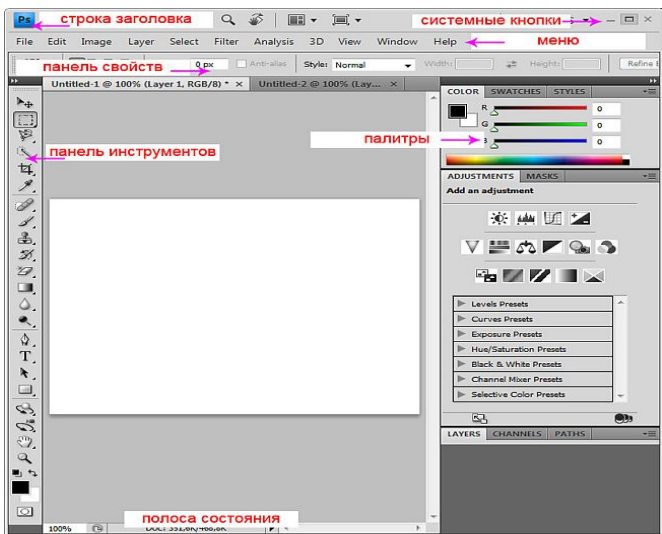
Ps строка заголовка

системные кнопки

File Edit Image Layer Select Filter Analysis 3D View Window Help

меню

панель свойств

0 px Anti-alias Style: Normal Width: Height: Refine

Untitled-1 @ 100% (Layer 1, RGB/8) * × Untitled-2 @ 100% (Lay... ×

COLOR SWATCHES STYLES

R 0
G 0
B 0

палитры

панель инструментов

ADJUSTMENTS MASKS

Add an adjustment

Levels Presets
Curves Presets
Exposure Presets
Hue/Saturation Presets
Black & White Presets
Channel Mixer Presets
Selective Color Presets

LAYERS CHANNELS PATHS

полоса состояния

100% Doc: 351,6K/468,8K